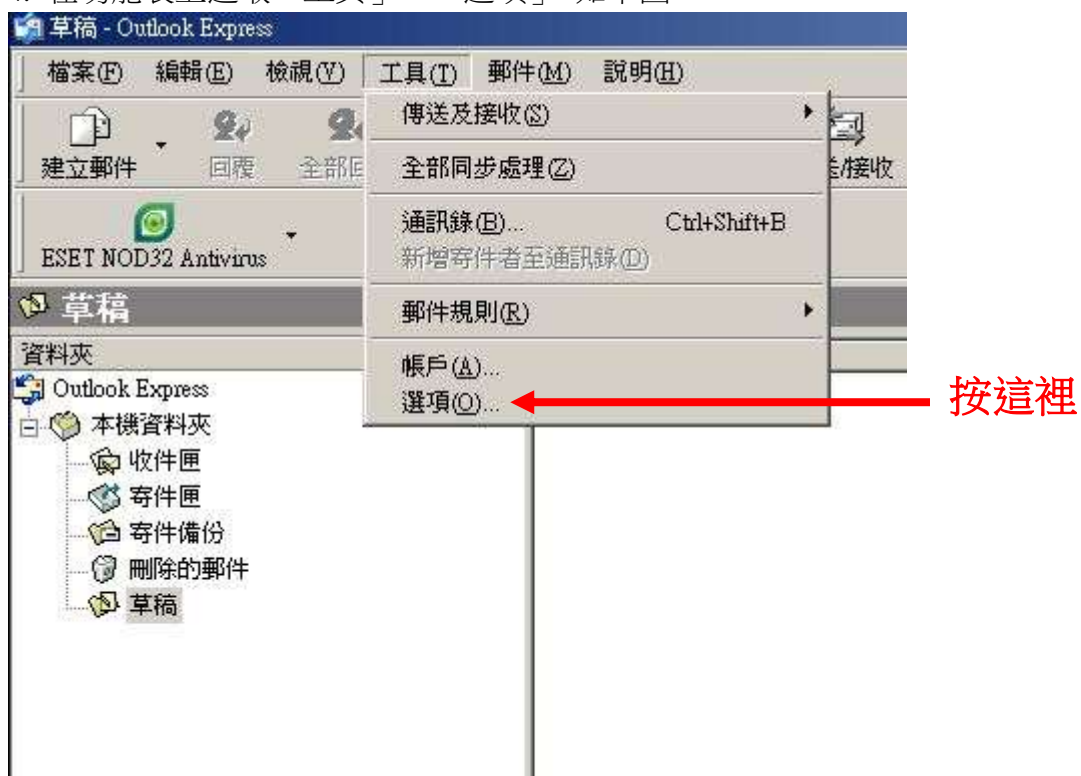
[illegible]

草稿 - Outlook Express

檔案(F) 編輯(E) 檢視(V) 工具(T) 郵件(M) 說明(H)

建立郵件 回覆 全部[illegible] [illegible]送/接收

ESET NOD32 Antivirus

傳送及接收(S)
全部同步處理(Z)
通訊錄(B)... Ctrl+Shift+B
新增寄件者至通訊錄(D)
郵件規則(R)
帳戶(A)...
選項(O)...

草稿

資料夾

Outlook Express
本機資料夾
收件匣
寄件匣
寄件備份
刪除的郵件
草稿

按這裡